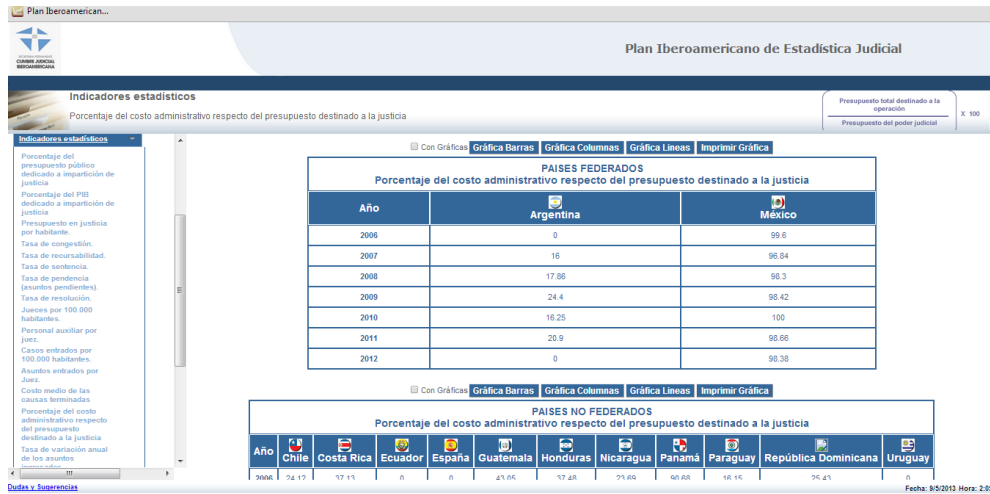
Plan Iberoamerican...

SECRETARÍA PERMANENTE CUMBRE JUDICIAL IBEROAMERICANA

Plan Iberoamericano de Estadística Judicial

Indicadores estadísticos

Porcentaje del costo administrativo respecto del presupuesto destinado a la justicia

$\frac{\text{Presupuesto total destinado a la operación}}{\text{Presupuesto del poder judicial}}$ X 100

Indicadores estadísticos

Porcentaje del presupuesto público dedicado a impartición de justicia

Porcentaje del PIB dedicado a impartición de justicia

Presupuesto en justicia por habitante.

Tasa de congestión.

Tasa de recursabilidad.

Tasa de sentencia.

Tasa de pendencia (asuntos pendientes).

Tasa de resolución.

Jueces por 100.000 habitantes.

Personal auxiliar por juez.

Casos entrados por 100.000 habitantes.

Asuntos entrados por Juez.

Costo medio de las causas terminadas

Porcentaje del costo administrativo respecto del presupuesto destinado a la justicia

Tasa de variación anual de los asuntos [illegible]

Con Gráficas Gráfica Barras Gráfica Columnas Gráfica Lineas Imprimir Gráfica

PAISES FEDERADOS
Porcentaje del costo administrativo respecto del presupuesto destinado a la justicia

| Año | Argentina | México |
|---|---|---|
| 2006 | 0 | 99.6 |
| 2007 | 16 | 96.84 |
| 2008 | 17.86 | 98.3 |
| 2009 | 24.4 | 98.42 |
| 2010 | 16.25 | 100 |
| 2011 | 20.9 | 98.66 |
| 2012 | 0 | 98.38 |

Con Gráficas Gráfica Barras Gráfica Columnas Gráfica Lineas Imprimir Gráfica

PAISES NO FEDERADOS
Porcentaje del costo administrativo respecto del presupuesto destinado a la justicia

| Año | Chile | Costa Rica | Ecuador | España | Guatemala | Honduras | Nicaragua | Panamá | Paraguay | República Dominicana | Uruguay |
|---|---|---|---|---|---|---|---|---|---|---|---|
| 2006 | 24.12 | 37.13 | 0 | 0 | 43.05 | 37.48 | 23.69 | 90.68 | 16.15 | 25.43 | 0 |

Dudas y Sugerencias

Fecha: 9/5/2013 Hora: 2:0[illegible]